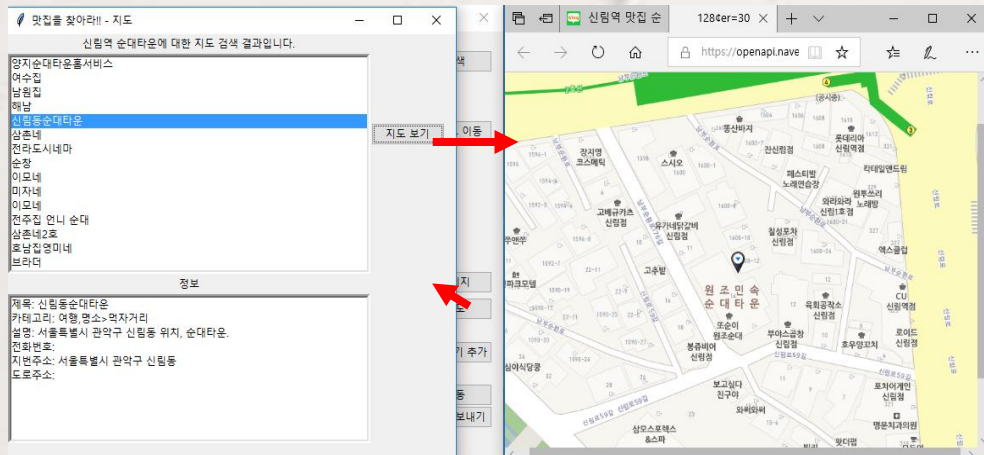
맛집을 찾아라!! - 지도

신림역 순대타운에 대한 지도 검색 결과입니다.

양지순대타운홍서비스
여수집
남원집
해남
신림동순대타운
삼촌네
전라도시네마
순창
이모네
미자네
이모네
전주집 언니 순대
삼촌네2호
호남집영미네
브라더

지도 보기

정보

제목: 신림동순대타운
카테고리: 여행,명소>먹자거리
설명: 서울특별시 관악구 신림동 위치, 순대타운.
전화번호:
지번주소: 서울특별시 관악구 신림동
도로주소:

색
이동
지
기 추가
동
보내기

신림역 맛집 순
128¢er=30
https://openapi.nave

장지영 코스메틱
스시오
동산바지
진신림점
롯데리아 신림역점
페스티발 노래연습장
칵테일앤드림
와라와라 신림1호점
원투쓰리 노래방
고베규카츠 신림점
유가네닭갈비 신림점
칠성포차 신림점
엑스클럽
고추밭
원조민속 순대타운
육회공작소 신림점
CU 신림역점
또순이 원조순대
부야스공장 신림점
호우양꼬치
로이드 신림점
봉쥬비어 신림점
보고싶다 친구야
와취와취
포차어게인 신림점
명륜진사갈비
삼오스포렉스 &스파
팟타임
까만모텔
심야식당
공시촌